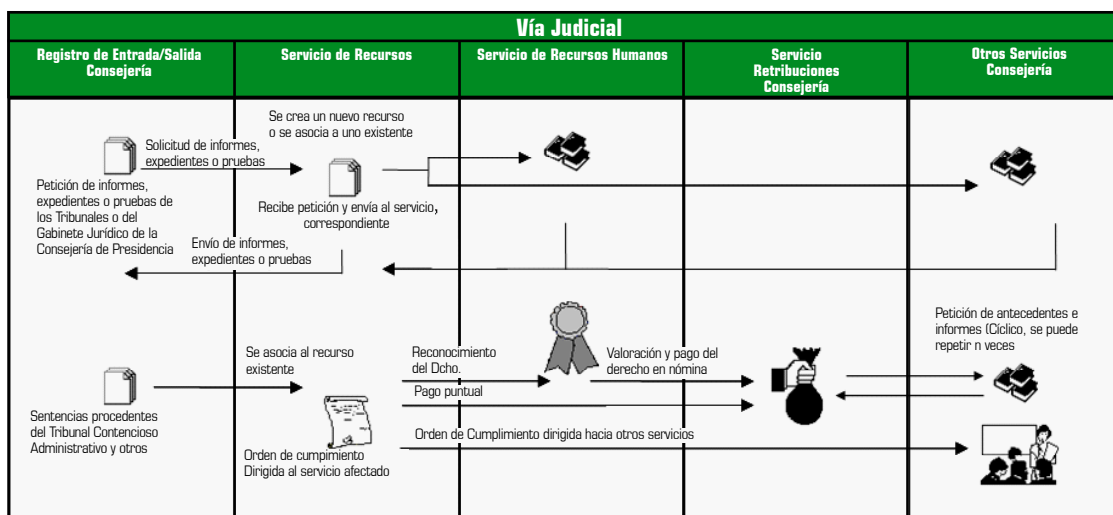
Vía Judicial

| Registro de Entrada/Salida Consejería | Servicio de Recursos | Servicio de Recursos Humanos | Servicio Retribuciones Consejería | Otros Servicios Consejería |
|---|---|---|---|---|

Solicitud de informes, expedientes o pruebas

Petición de informes, expedientes o pruebas de los Tribunales o del Gabinete Jurídico de la Consejería de Presidencia

Se crea un nuevo recurso o se asocia a uno existente

Recibe petición y envía al servicio, correspondiente

Envío de informes, expedientes o pruebas

Sentencias procedentes del Tribunal Contencioso Administrativo y otros

Se asocia al recurso existente

Orden de cumpimiento Dirigida al servicio afectado

Reconocimiento del Dcho.

Pago puntual

Valoración y pago del derecho en nómina

Petición de antecedentes e informes (Cíclico, se puede repetir n veces

Orden de Cumplimiento dirigida hacia otros servicios